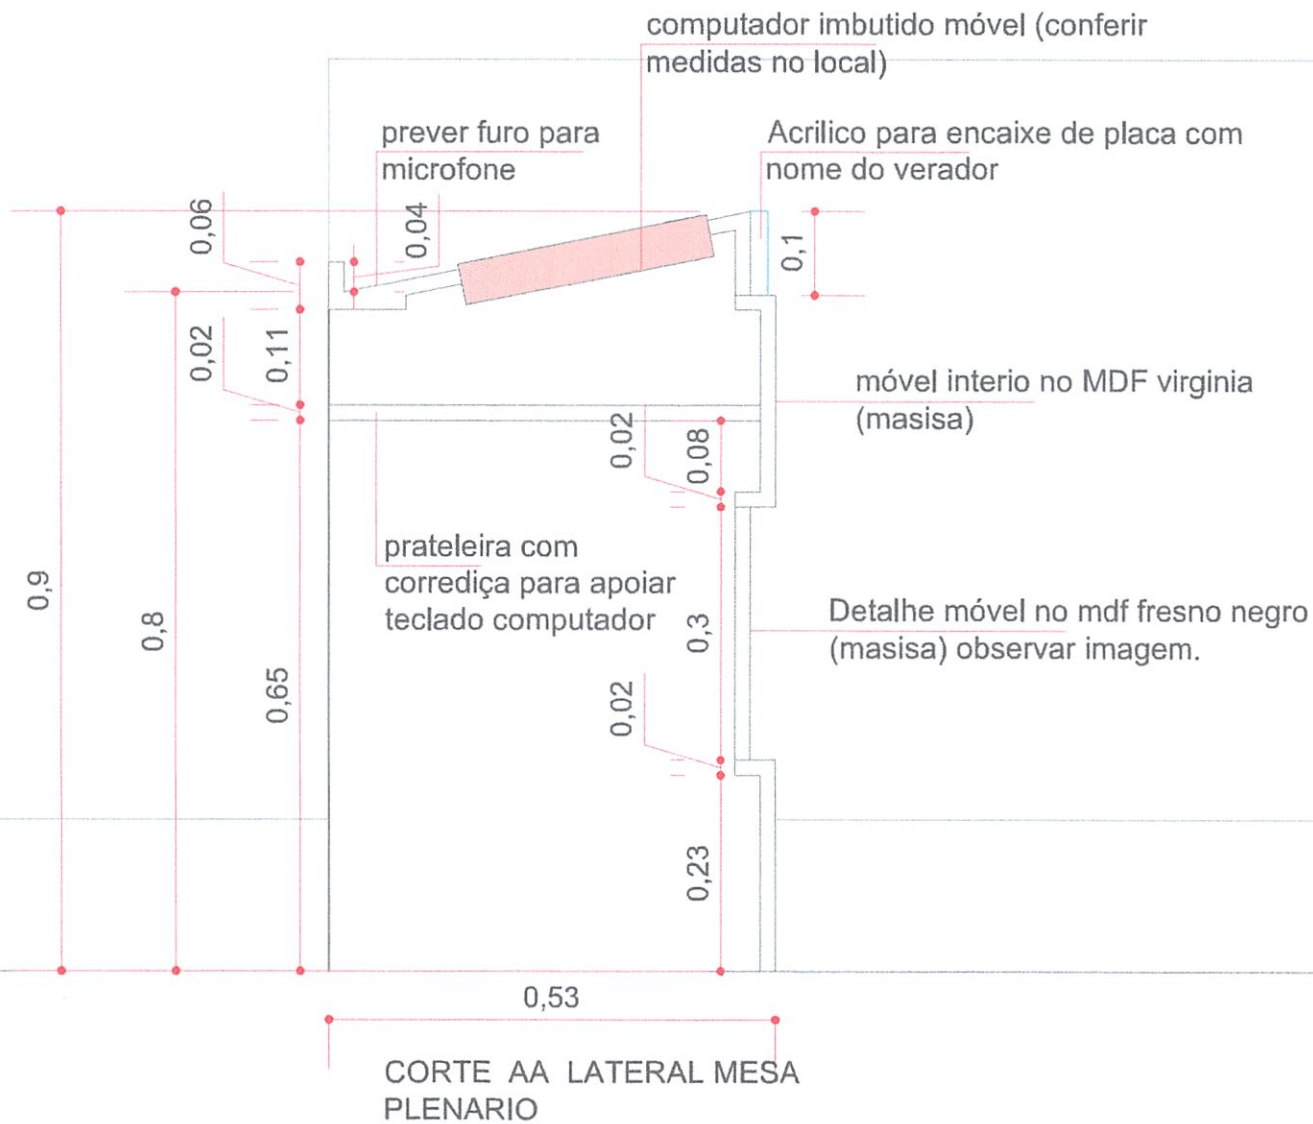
computador imbutido móvel (conferir medidas no local)

prever furo para microfone

Acrilico para encaixe de placa com nome do verador

0,06

0,04

0,1

0,02

0,11

móvel interio no MDF virginia (masisa)

0,02

0,08

prateleira com corrediça para apoiar teclado computador

Detalhe móvel no mdf fresno negro (masisa) observar imagem.

0,9

0,8

0,65

0,3

0,02

0,23

0,53

CORTE AA LATERAL MESA PLENARIO